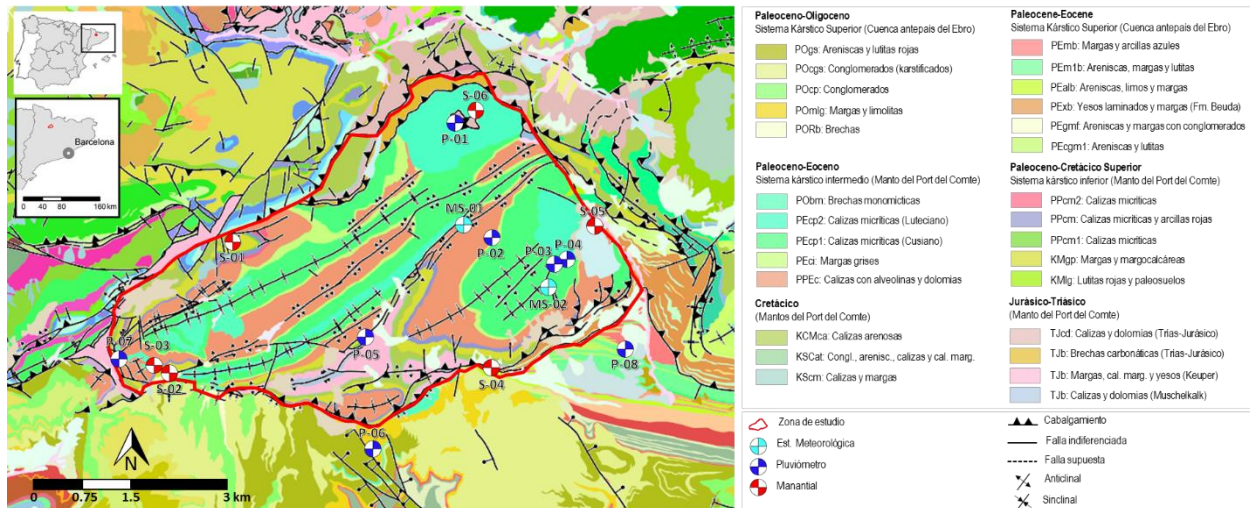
Barcelona

0 40 80 160 km

S-06
P-01
MS-01
S-05
S-01
P-02
P-03
P-04
MS-02
P-07
S-03
P-05
S-02
S-04
P-08
P-06

N

0 0.75 1.5 3 km

Paleoceno-Oligoceno
Sistema Kárstico Superior (Cuenca antepais del Ebro)
POgs: Areniscas y lutitas rojas
POcgs: Conglomerados (karstificados)
POcp: Conglomerados
POmlg: Margas y limolitas
PORb: Brechas

Paleocene-Eocene
Sistema Kárstico Superior (Cuenca antepais del Ebro)
PEmb: Margas y arcillas azules
PEm1b: Areniscas, margas y lutitas
PEalb: Areniscas, limos y margas
PExb: Yesos laminados y margas (Fm. Beuda)
PEgmf: Areniscas y margas con conglomerados
PEcgm1: Areniscas y lutitas

Paleoceno-Eoceno
Sistema kárstico intermedio (Manto del Port del Comte)
PObm: Brechas monomícticas
PEcp2: Calizas micríticas (Luteciano)
PEcp1: Calizas micríticas (Cusiano)
PEci: Margas grises
PPEc: Calizas con alveolinas y dolomias

Paleoceno-Cretácico Superior
Sistema kárstico inferior (Manto del Port del Comte)
PPcm2: Calizas micríticas
PPcm: Calizas micríticas y arcillas rojas
PPcm1: Calizas micríticas
KMgp: Margas y margocalcáreas
KMlg: Lutitas rojas y paleosuelos

Cretácico
(Mantos del Port del Comte)
KCMca: Calizas arenosas
KSCat: Congl., arenisc., calizas y cal. marg.
KScm: Calizas y margas

Jurásico-Triásico
(Manto del Port del Comte)
TJcd: Calizas y dolomías (Trias-Jurásico)
TJb: Brechas carbonáticas (Trias-Jurásico)
TJb: Margas, cal. marg. y yesos (Keuper)
TJb: Calizas y dolomías (Muschelkalk)

Zona de estudio
Est. Meteorológica
Pluviómetro
Manantial
Cabalgamiento
Falla indiferenciada
Falla supuesta
Anticlinal
Sinclinal